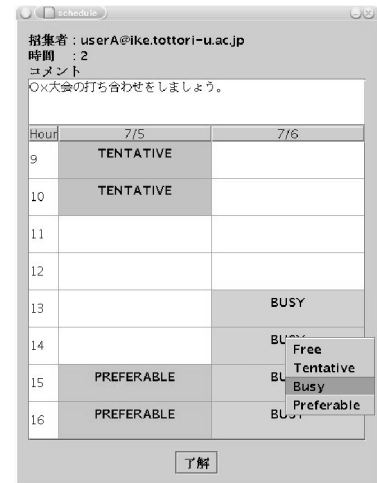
schedule

招集者：userA@ike.tottori-u.ac.jp
時間　：2
コメント
○×大会の打ち合わせをしましょう。

| Hour | 7/5 | 7/6 |
|---|---|---|
| 9 | TENTATIVE | |
| 10 | TENTATIVE | |
| 11 | | |
| 12 | | |
| 13 | | BUSY |
| 14 | | BU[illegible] |
| 15 | PREFERABLE | BU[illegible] |
| 16 | PREFERABLE | BU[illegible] |

Free
Tentative
Busy
Preferable

了解